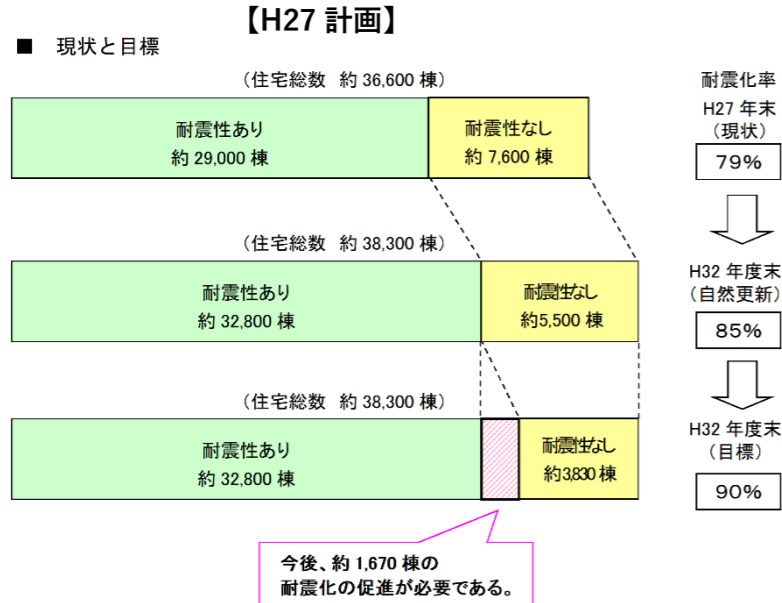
【H27 計画】

■ 現状と目標

（住宅総数 約 36,600 棟）

耐震性あり
約 29,000 棟

耐震性なし
約 7,600 棟

耐震化率
H27 年末
（現状）
79%

（住宅総数 約 38,300 棟）

耐震性あり
約 32,800 棟

耐震性なし
約5,500 棟

H32 年度末
（自然更新）
85%

（住宅総数 約 38,300 棟）

耐震性あり
約 32,800 棟

耐震性なし
約3,830 棟

H32 年度末
（目標）
90%

今後、約 1,670 棟の
耐震化の促進が必要である。